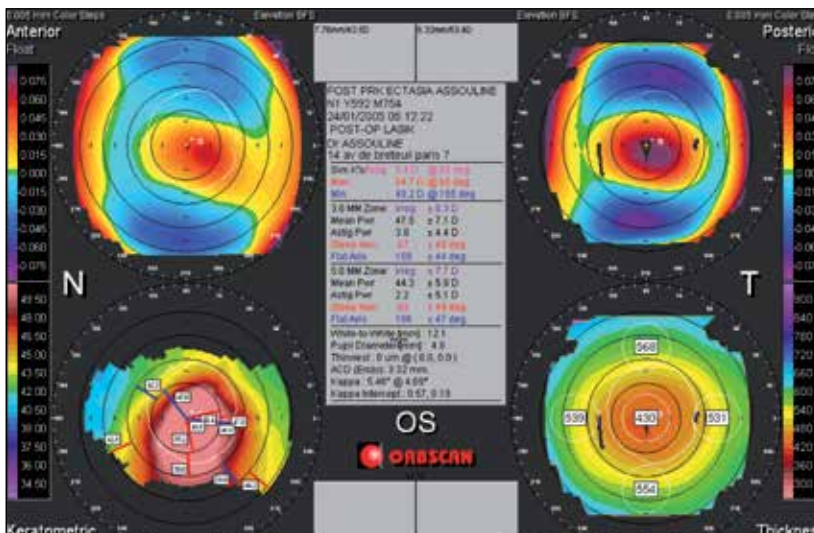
0.005 mm Color Steps
Elevation BFS
Elevation BFS
0.005 mm Color Ste

Anterior
Float

Posterio
Flo

7.76mm/43.60
8.33mm/43.60

0.075
0.060
0.045
0.030
0.015
0.000
-0.015
-0.030
-0.045
-0.060
-0.075

POST PRK ECTASIA ASSOULINE
N? Y592 M75A
24/01/2005 06:12:22
POST-OP LASIK
Dr ASSOULINE
14 av de breteuil paris 7

Sim K's Irreg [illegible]
Max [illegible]
Min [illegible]

3.0 MM Zone: Irreg ± 6.3 D
Mean Pwr 47.5 ± 7.1 D
Astig Pwr 3.8 ± 4.4 D
Steep Axis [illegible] ± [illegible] deg
Flat Axis 158 ± 44 deg

5.0 MM Zone: Irreg ± 7.7 D
Mean Pwr 44.3 ± 5.9 D
Astig Pwr 2.2 ± 5.1 D
Steep Axis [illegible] ± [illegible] deg
Flat Axis 106 ± 47 deg

White-to-White (mm): 12.1
Pupil Diameter (mm): 4.8
Thinnest: 0 um @ (0.0, 0.0)
ACD (Endo): 3.32 mm
Kappa: 5.46° @ 4.69°
Kappa Intercept: 0.57, 0.19

N

T

49.50
48.00
46.50
45.00
43.50
42.00
40.50
39.00
37.50
36.00
34.50

568
539
430
531
554

OS

ORBSCAN

Keratometric

Thicknes